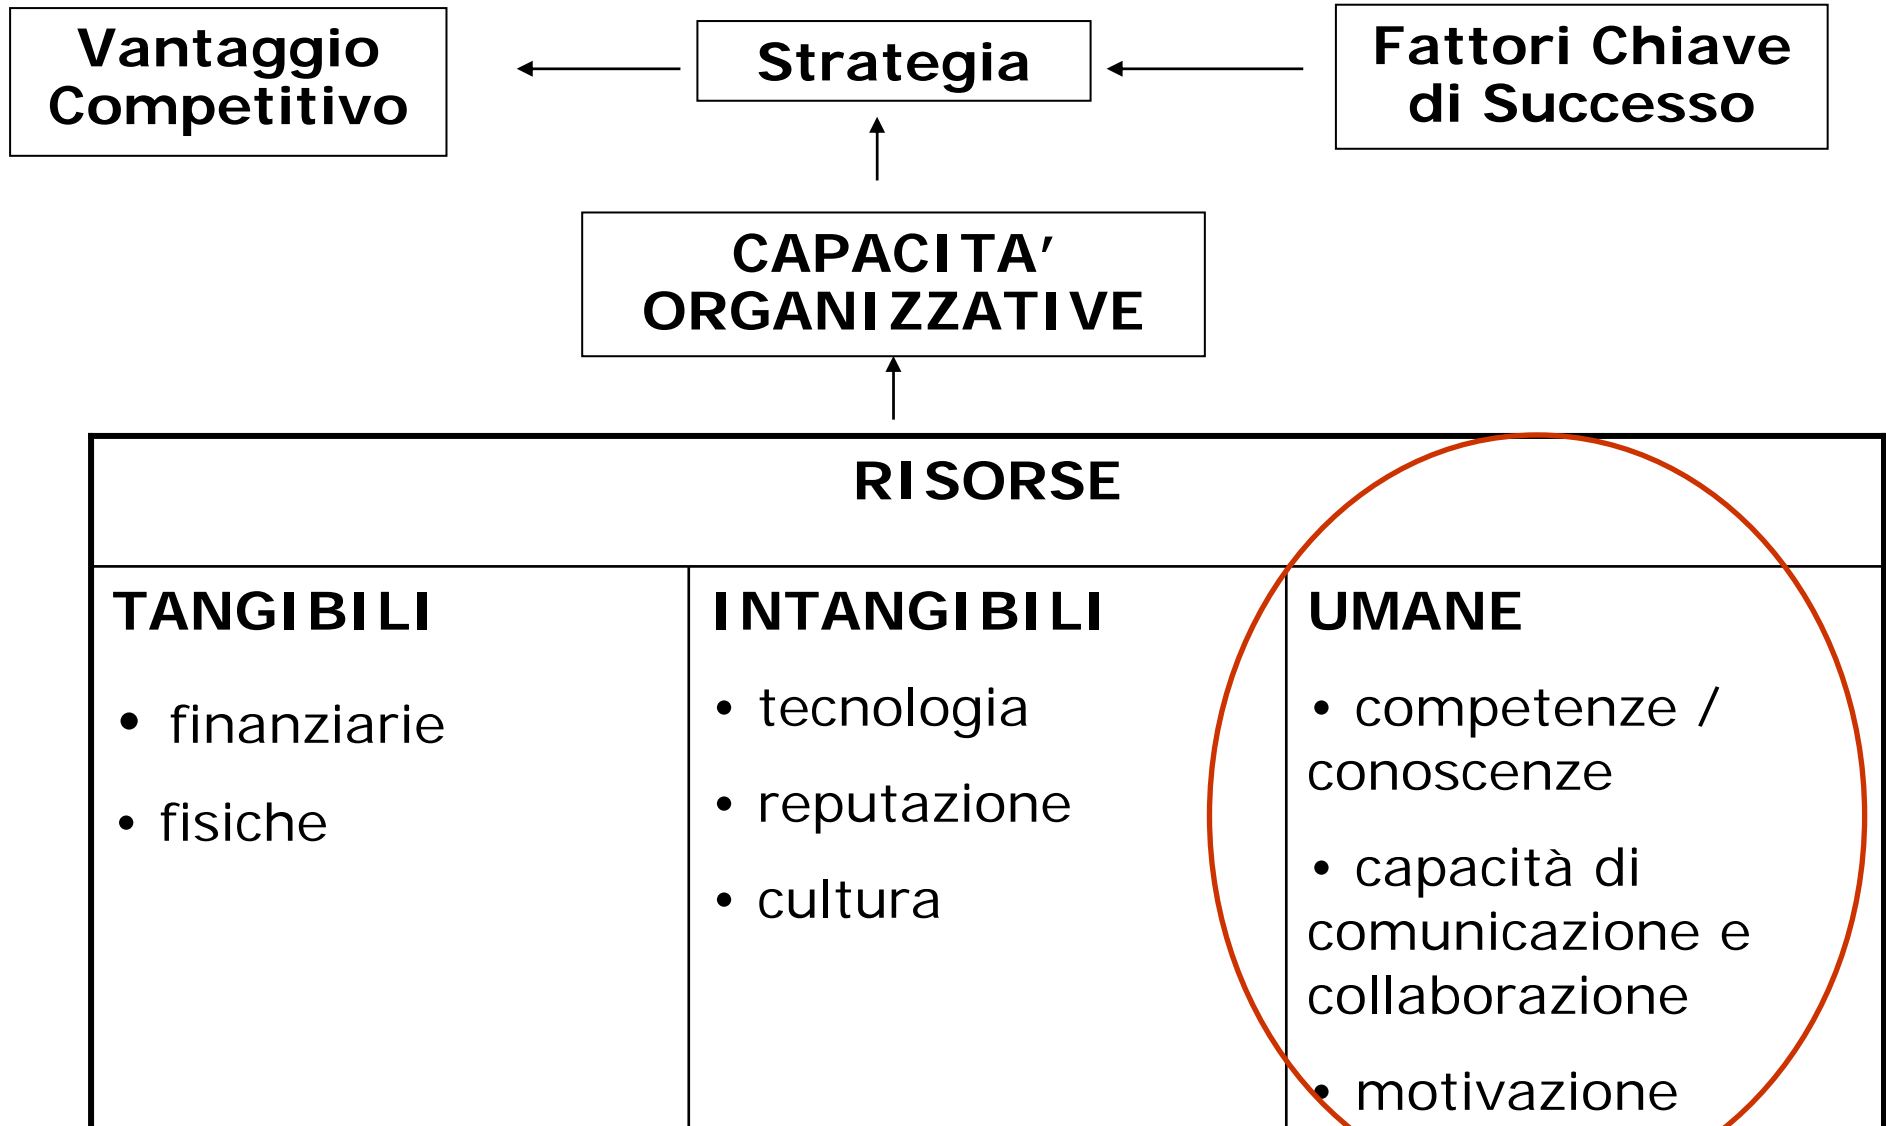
Vantaggio Competitivo

Strategia

Fattori Chiave di Successo

CAPACITA' ORGANIZZATIVE

| RISORSE | | |
|---|---|---|
| TANGIBILI<br>• finanziarie<br>• fisiche | INTANGIBILI<br>• tecnologia<br>• reputazione<br>• cultura | UMANE<br>• competenze / conoscenze<br>• capacità di comunicazione e collaborazione<br>• motivazione |